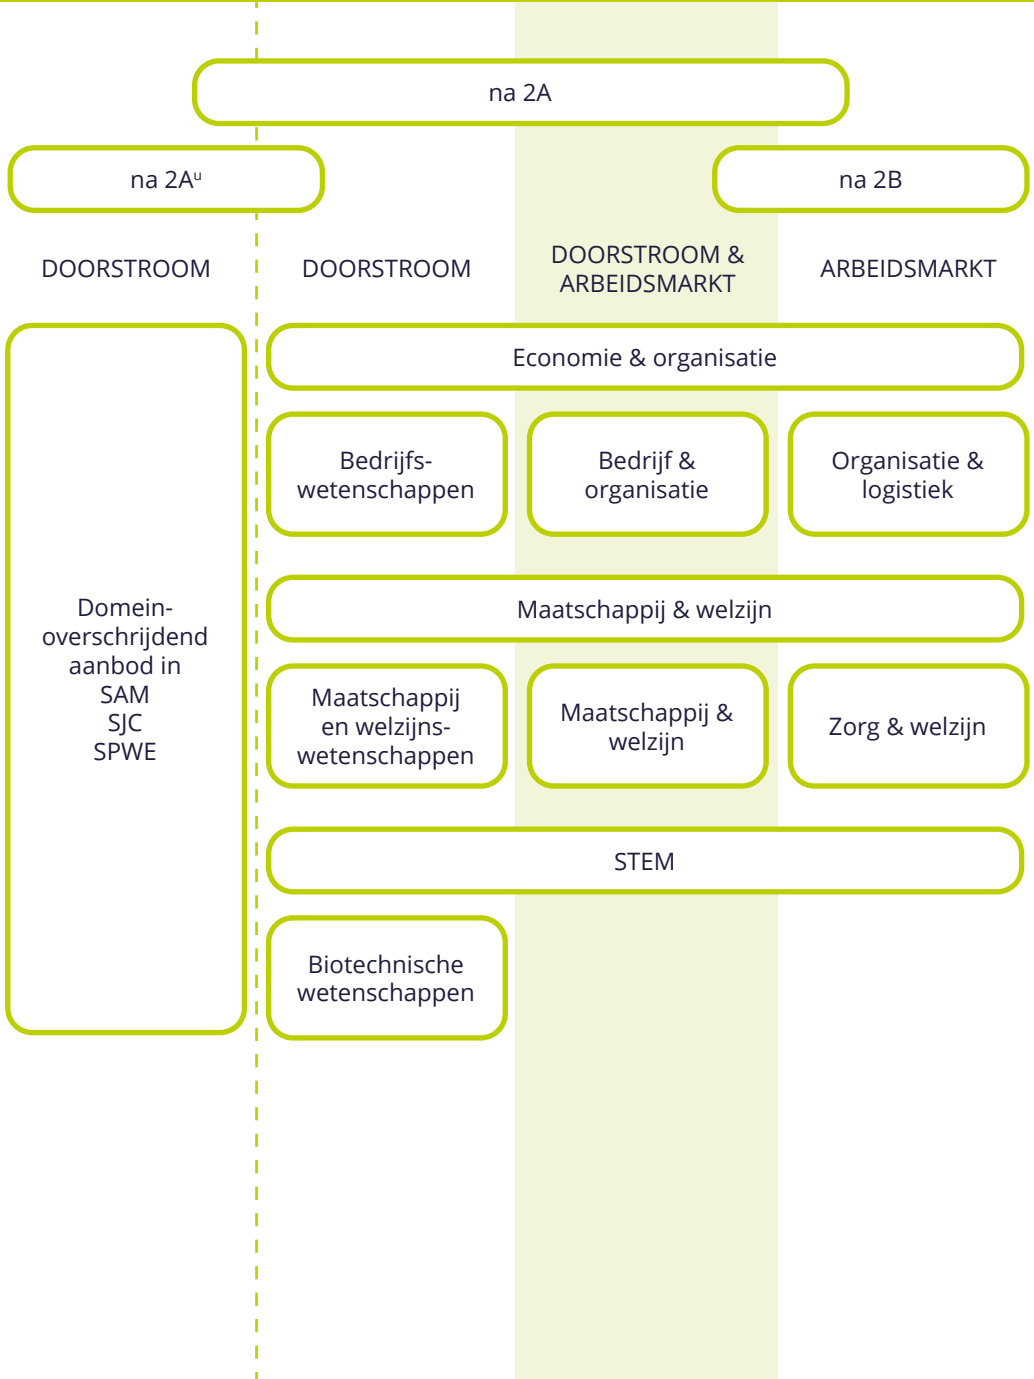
na 2A

na 2A$^u$

na 2B

DOORSTROOM

DOORSTROOM

DOORSTROOM & ARBEIDSMARKT

ARBEIDSMARKT

Domeinoverschrijdend aanbod in
SAM
SJC
SPWE

Economie & organisatie

Bedrijfswetenschappen

Bedrijf & organisatie

Organisatie & logistiek

Maatschappij & welzijn

Maatschappij en welzijnswetenschappen

Maatschappij & welzijn

Zorg & welzijn

STEM

Biotechnische wetenschappen